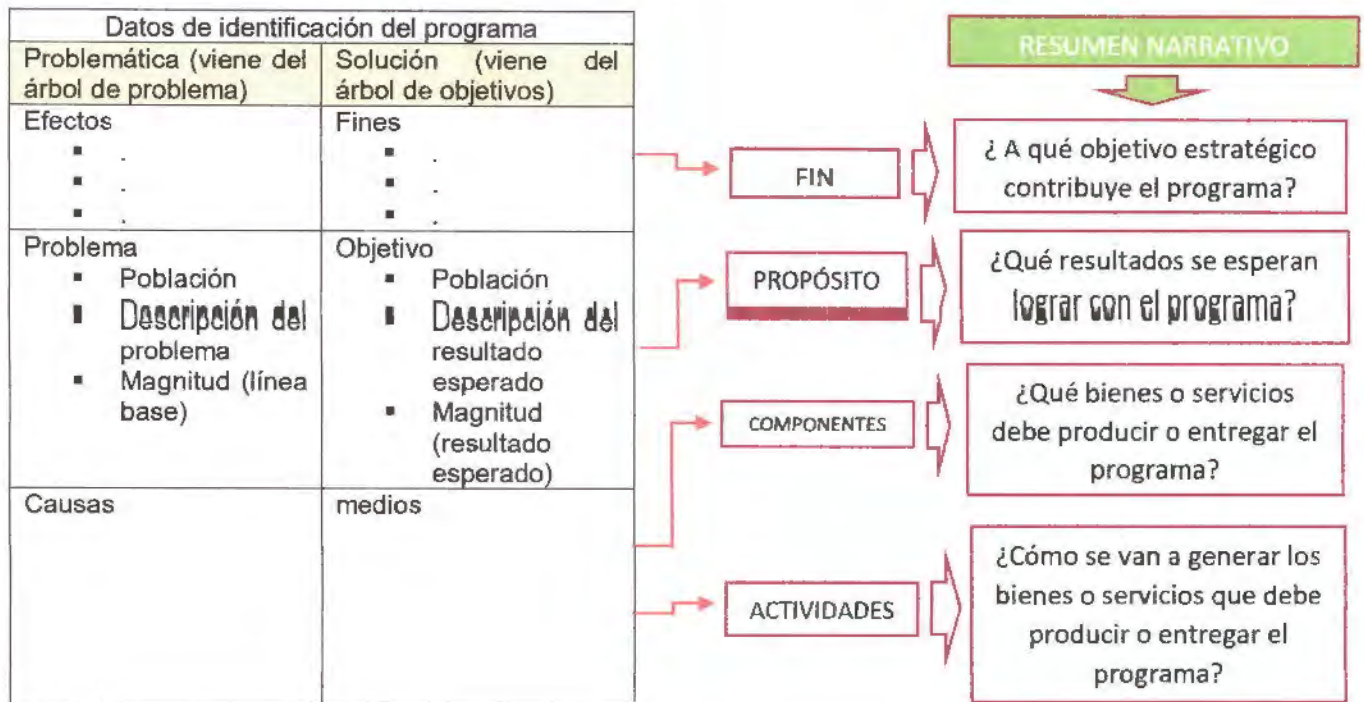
| Datos de identificación del programa | |
|---|---|
| Problemática (viene del árbol de problema) | Solución (viene del árbol de objetivos) |
| Efectos<br>▪ .<br>▪ .<br>▪ . | Fines<br>▪ .<br>▪ .<br>▪ . |
| Problema<br>▪ Población<br>▪ Descripción del problema<br>▪ Magnitud (línea base) | Objetivo<br>▪ Población<br>▪ Descripción del resultado esperado<br>▪ Magnitud (resultado esperado) |
| Causas | medios |

RESUMEN NARRATIVO

FIN

¿ A qué objetivo estratégico contribuye el programa?

PROPÓSITO

¿Qué resultados se esperan lograr con el programa?

COMPONENTES

¿Qué bienes o servicios debe producir o entregar el programa?

ACTIVIDADES

¿Cómo se van a generar los bienes o servicios que debe producir o entregar el programa?